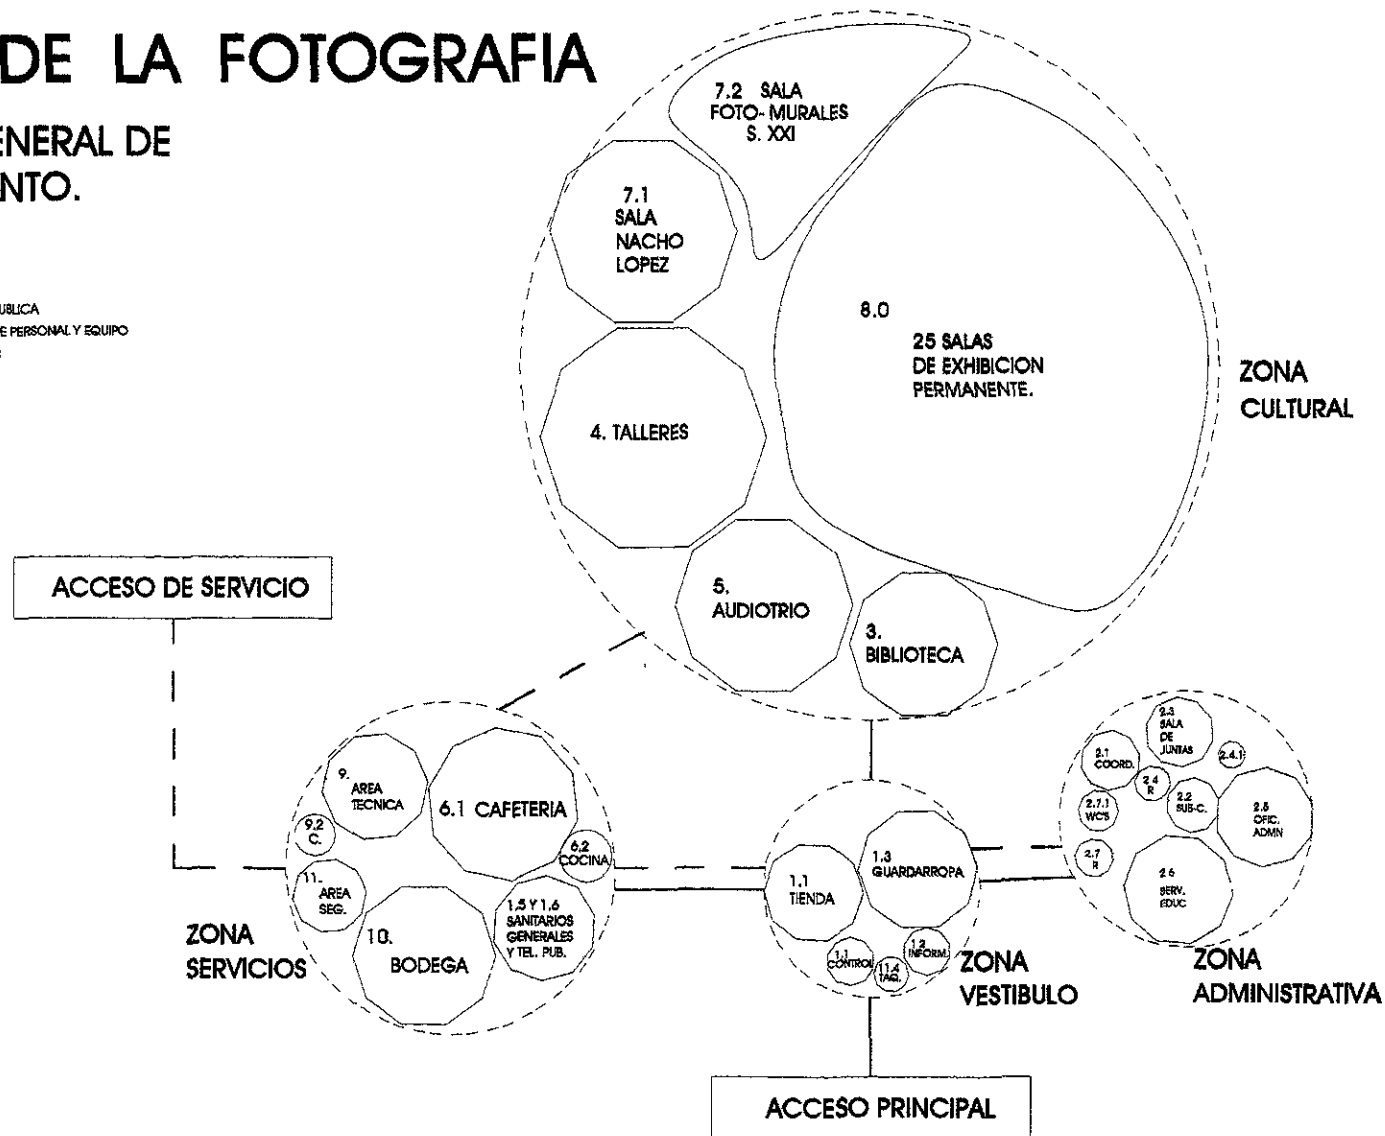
DE LA FOTOGRAFIA

NERAL DE
NTO.

UBLICA
E PERSONAL Y EQUIPO

7.2 SALA FOTO- MURALES S. XXI

7.1 SALA NACHO LOPEZ

8.0

25 SALAS DE EXHIBICION PERMANENTE.

ZONA CULTURAL

4. TALLERES

5. AUDIOTRIO

3. BIBLIOTECA

ACCESO DE SERVICIO

9. AREA TECNICA

6.1 CAFETERIA

9.2 C.

6.2 COCINA

11. AREA SEG.

10. BODEGA

1.5 Y 1.6 SANITARIOS GENERALES Y TEL. PUB.

ZONA SERVICIOS

1.1 TIENDA

1.3 GUARDARROPA

1.1 CONTROL

1.4 TAQ.

1.2 INFORM.

ZONA VESTIBULO

2.3 SALA DE JUNTAS

2.1 COORD.

2.4.1

2.4 R

2.2 SUB-C.

2.7.1 WC'S

2.5 OFIC. ADMN

2.7 R

2.6 SERV. EDUC

ZONA ADMINISTRATIVA

ACCESO PRINCIPAL